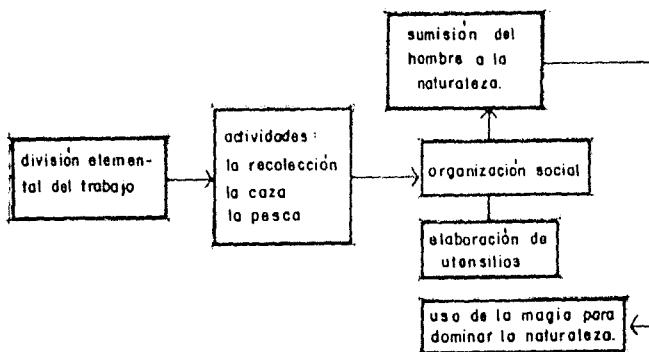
sumision del hombre a la naturaleza.

division elemental del trabajo

actividades:
la recolección
la caza
la pesca

organización social

elaboración de utensilios

uso de la magia para dominar la naturaleza.